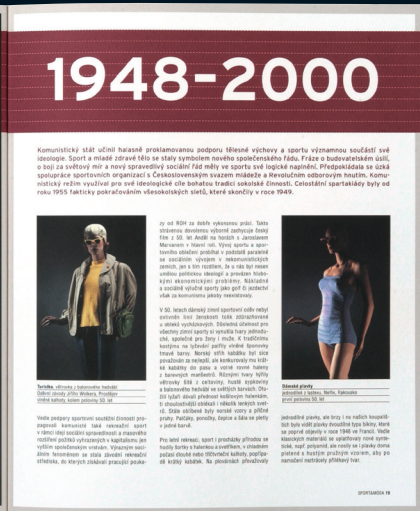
1948–2000

Komunistický stát učinil halasně proklamovanou podporu tělesné výchovy a sportu významnou součástí své ideologie. Sport a mládí zdravé tělo se staly symbolem nového společenského řádu. Fráze o budovatelském úsilí, o boji za světový mír a nový spravedlivý sociální řád měly ve sportu své logické naplnění. Předpokládala se úzká spolupráce sportovních organizací s Československým svazem mládeže a Revolučním odborovým hnutím. Komunistický režim využíval pro své ideologické cíle bohatou tradici sokolské činnosti. Celostátní spartakiády byly od roku 1955 fakticky pokračováním všesokolských sletů, které skončily v roce 1949.

Turistika, větrovka z balonového hedvábí
Oděvní závody Jiřího Wolkera, Prostějov
úzké kalhoty, konec padesátých let

Vedle podpory sportovní sociální činnosti propagoval komunistický stát rekreační sport v době její sociální spravedlnosti a masového rozšíření počítá vyhazovacích s kapitalismem jen výlišní sportovnějším vrstvám. Výrazným sociálním fenoménem se stala závodní rekreační střediska, do kterých získávali pracující poukázy od ROH za dobrý výkonnost práci. Také chtěvánou devizovou výborně zahraniční český film z 50. let Anděl na horách s Jaroslavem Marvanem v hlavní roli. Vývoj sportu a sportovního oblečení probíhal v podstatě paralelně se sociálním vývojem v nekomunistických zemích, jen s tím rozdílem, že u nás byl nesen úmislnou politickou ideologií a provázen hlubokými ekonomickými problémy. Nákladné a sociálně výlučné sporty jako golf či jachting však za komunismu jakoby neexistovaly.

V 50. letech dámský zimní sportovní oděv nebyl ovlivněn úzkými dámskými kalhotami s Úzkými kalhotami mělo navázala i stretch vyvinutých v zahraničí. Obzvlášť ohlášené pro všechny zimní sporty ač výrazně byly jednobarevné, spolehlivě pro ženy i muže. K tradičnímu kostýmu na lyžování patřily vlněné špičaté čepice. Sportovní oblečení z 60. let bylo nově používán stylem. Mezi pánskými i dámskými typy a v oblasti vyměňování se objevily klobouky či parka. Výraz, i nosné tkaniny na větrovky přírodní tkaniny a z balónového hedvábí v jemné bavlny. Oba typy větrovky 50. a 60. let – pánská i dámská, hrubé vlastní a různé plátna a kompaktní sluneční větrovky či bundy s kapucí. Hezčí byly jednoduché plavky z vlny a bavlny. Vznikly nové tkaniny z umělých vláken. Šité oblečení byly vyrobeny ze syntetických vláken. Stále více chtěli byly vyvíjet sportovní obléhá. Pro vylepšení vedlejších bytostí se lidé oděli sami.

Pro letní rekreaci, sport i procházky přírodou se hodily šortky s halenkou a sandálky, v ohlédnutí počasí stačilo nosit lehčí svetříky, popřípadě krátký kabátek. Na plovárnách převažovaly

Dámské plavky
jednodílné z lastexu, Mařka, Rakovník
první polovina 50. let

jednodílné plavky, ale brzy i na našich koupalištích bylo vidět plavky dvoudílné typu bikiny, které se poprvé objevily v roce 1946 ve Francii. Vedle klasických materiálů se uplatňovaly nové syntetické, např. polyamid, ale ovšem se i plavky denní pletené s hustým pružným vzorem, aby po namočení nestrácely příliš tvar.

SPORTAMÓDA 19